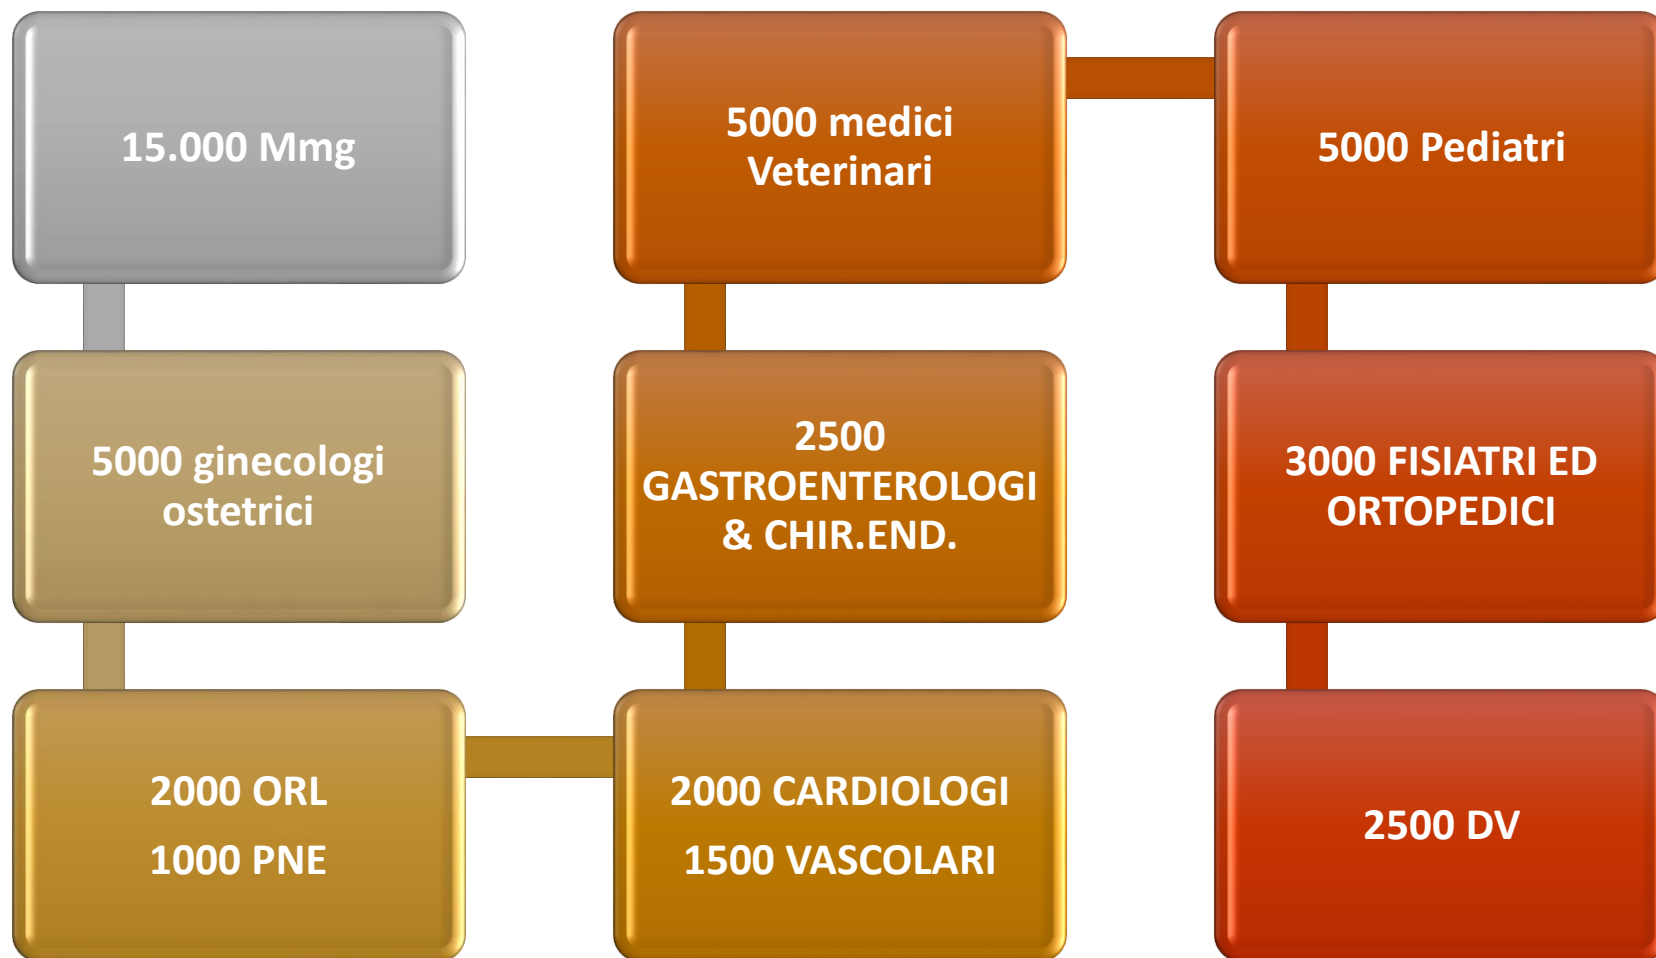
15.000 Mmg

5000 ginecologi ostetrici

2000 ORL

1000 PNE

2000 CARDIOLOGI

1500 VASCOLARI

2500 GASTROENTEROLOGI & CHIR.END.

5000 medici Veterinari

5000 Pediatri

3000 FISIATRI ED ORTOPEDICI

2500 DV